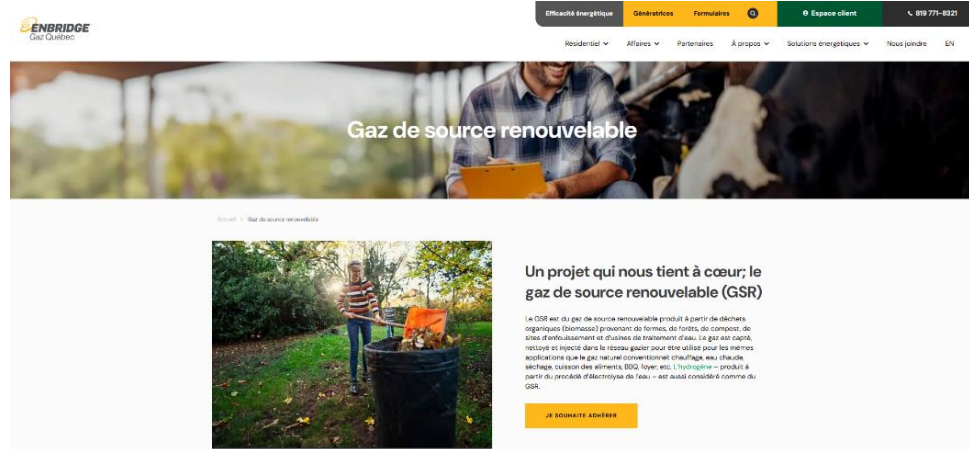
ENBRIDGE
Gaz Québec

Efficacité énergétique | Génératrices | Formulaires | Espace client | 819 771-8321

Résidentiel | Affaires | Partenaires | À propos | Solutions énergétiques | Nous joindre | EN

Gaz de source renouvelable

Accueil > Gaz de source renouvelable

Un projet qui nous tient à cœur; le gaz de source renouvelable (GSR)

Le GSR est du gaz de source renouvelable produit à partir de déchets organiques (biomasse) provenant de fermes, de forêts, de compost, de sites d'enfouissement et d'usines de traitement d'eau. Le gaz est capté, nettoyé et injecté dans le réseau gazier pour être utilisé pour les mêmes applications que le gaz naturel conventionnel: chauffage, eau chaude, séchage, cuisson des aliments, BBQ, foyer, etc. L'hydrogène – produit à partir du procédé d'électrolyse de l'eau – est aussi considéré comme du GSR.

JE SOUHAITE ADHÉRER